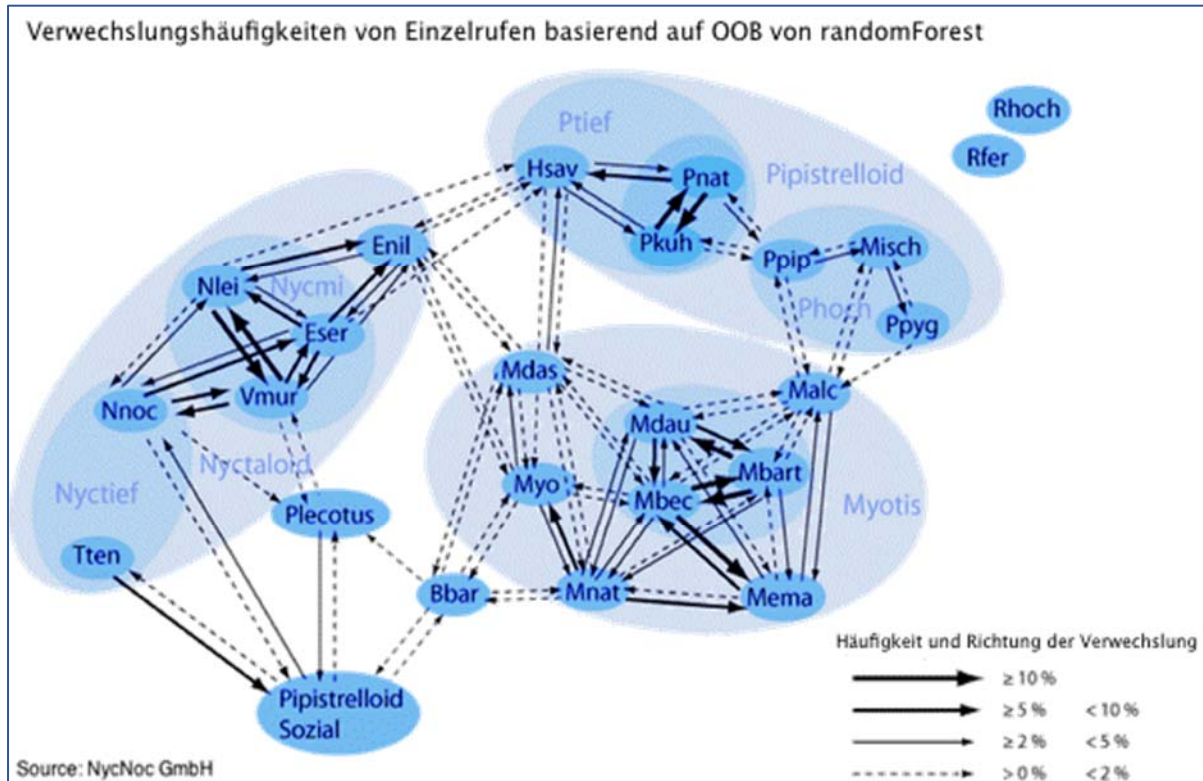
Verwechslungshäufigkeiten von Einzelrufen basierend auf OOB von randomForest

Rhoch
Rfer
Ptief
Hsav
Pnat
Pipistrelloid
Pkuh
Ppip
Misch
Phoch
Ppyg
Enil
Nlei
Nycmi
Eser
Nnoc
Vmur
Nyctaloid
Nyctief
Tten
Plecotus
Mdas
Malc
Mdau
Mbart
Myo
Mbec
Myotis
Bbar
Mnat
Mema
Pipistrelloid Sozial

Häufigkeit und Richtung der Verwechslung
≥ 10 %
≥ 5 % < 10 %
≥ 2 % < 5 %
> 0 % < 2 %

Source: NycNoc GmbH